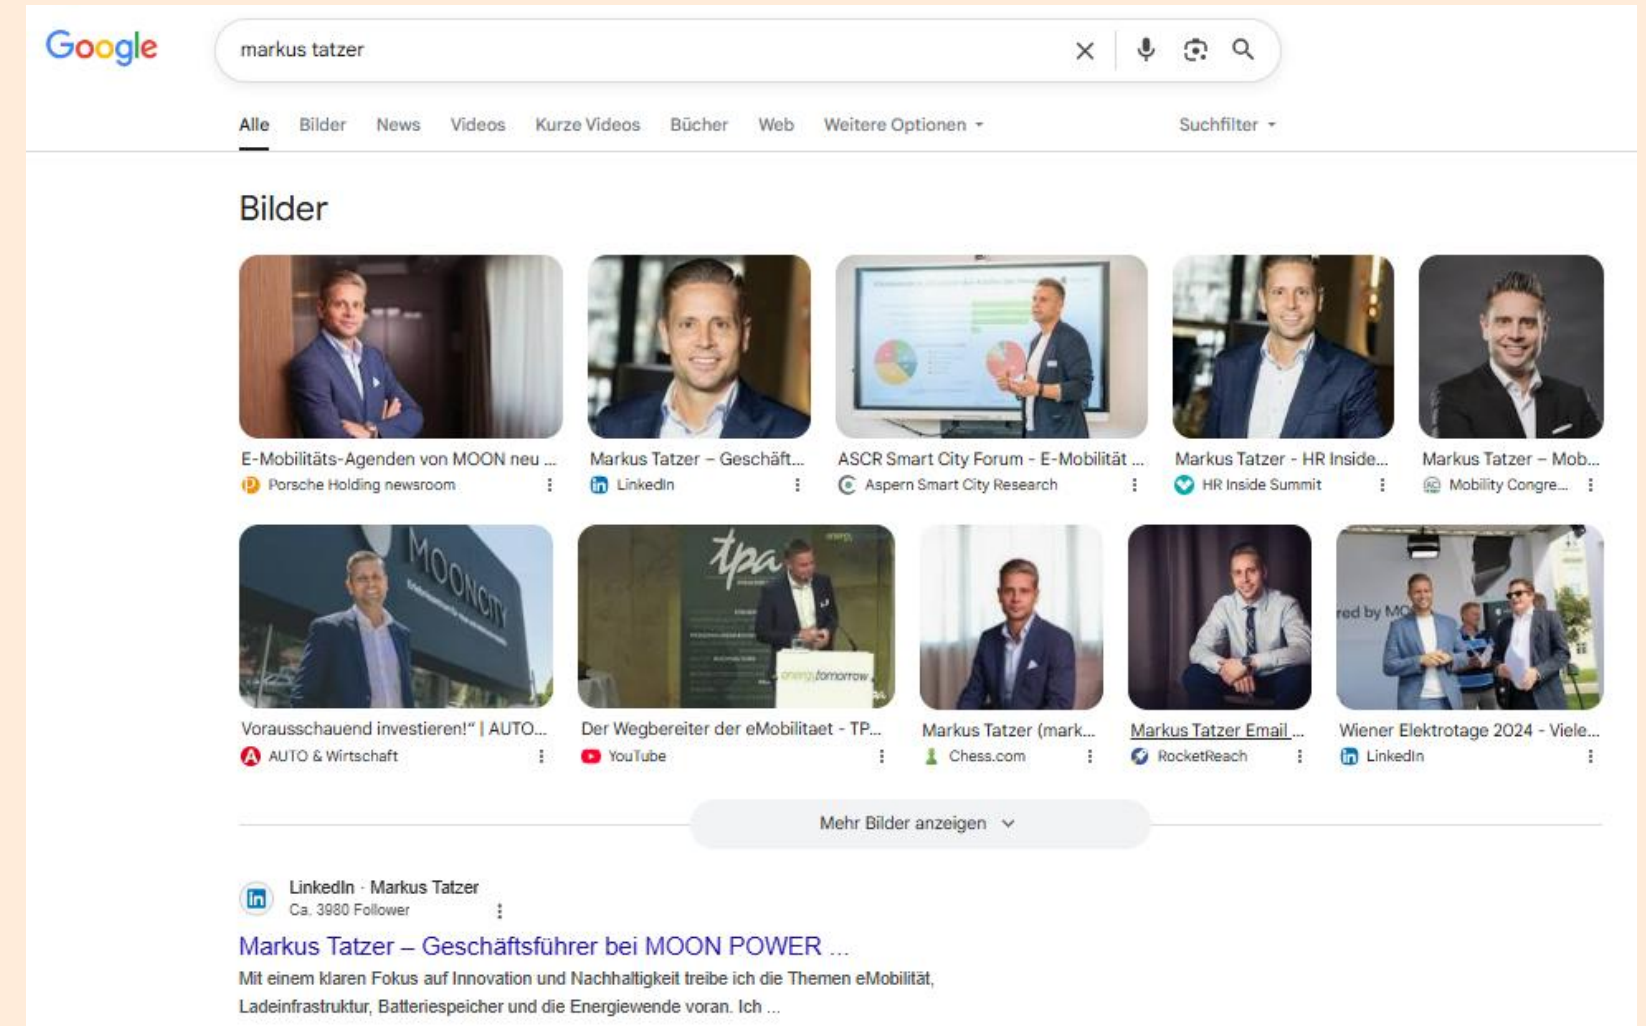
Google

markus tatzer

Alle Bilder News Videos Kurze Videos Bücher Web Weitere Optionen Suchfilter

Bilder

E-Mobilitäts-Agenden von MOON neu ...
Porsche Holding newsroom

Markus Tatzer – Geschäft...
LinkedIn

ASCR Smart City Forum - E-Mobilität ...
Aspern Smart City Research

Markus Tatzer - HR Inside...
HR Inside Summit

Markus Tatzer – Mob...
Mobility Congre...

MOONCITY

Vorausschauend investieren!“ | AUTO...
AUTO & Wirtschaft

tpa
energy tomorrow

Der Wegbereiter der eMobilitaet - TP...
YouTube

Markus Tatzer (mark...
Chess.com

Markus Tatzer Email ...
RocketReach

red by MO

Wiener Elektrotage 2024 - Viele...
LinkedIn

Mehr Bilder anzeigen

LinkedIn · Markus Tatzer
Ca. 3980 Follower

Markus Tatzer – Geschäftsführer bei MOON POWER ...

Mit einem klaren Fokus auf Innovation und Nachhaltigkeit treibe ich die Themen eMobilität, Ladeinfrastruktur, Batteriespeicher und die Energiewende voran. Ich ...